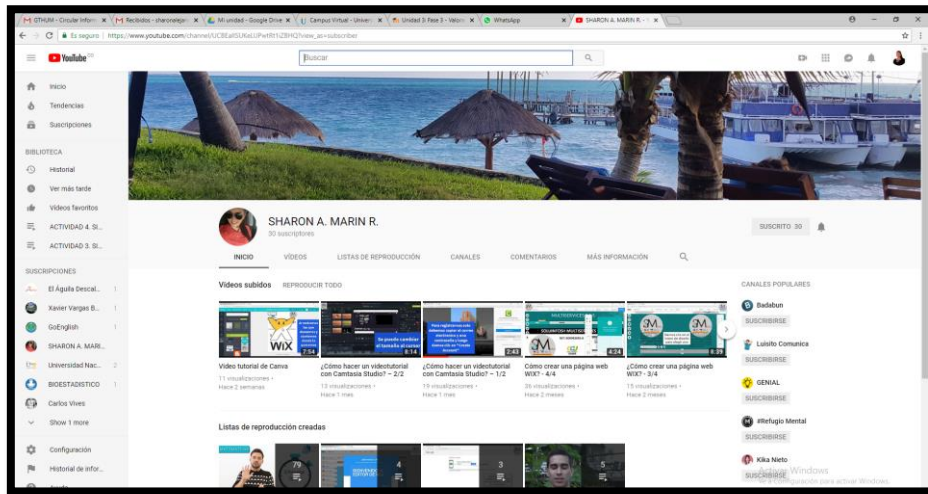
GTHUM - Circular Inform | Recibidos - sharonalejan | Mi unidad - Google Drive | Campus Virtual - Univers | Unidad 3: Fase 3 - Valora | WhatsApp | SHARON A. MARIN R. -

Es seguro | https://www.youtube.com/channel/UCBEalISUXaU3PwtRt1vZBHQ?view_as=subscriber

YouTube

Buscar

Inicio
Tendencias
Suscripciones

BIBLIOTECA
Historial
Ver más tarde
Videos favoritos
ACTIVIDAD 4. SI...
ACTIVIDAD 3. SI...

SUSCRIPCIONES
El Águila Descal... 1
Xavier Vargas B... 1
GoEnglish 1
SHARON A. MARI...
Universidad Nac... 2
BIOESTADISTICO 1
Carlos Vives
Show 1 more

Configuración
Historial de infor...

SHARON A. MARIN R.
30 suscriptores

SUSCRITO 30

INICIO VIDEOS LISTAS DE REPRODUCCIÓN CANALES COMENTARIOS MÁS INFORMACIÓN

Videos subidos REPRODUCIR TODO

WIX 2:54
Video tutorial de Canva
11 visualizaciones • Hace 2 semanas

Se puede cambiar el tamaño al cursor 8:14
¿Cómo hacer un videotutorial con Camtasia Studio? - 2/2
13 visualizaciones • Hace 1 mes

2:43
¿Cómo hacer un videotutorial con Camtasia Studio? - 1/2
19 visualizaciones • Hace 1 mes

4:24
Cómo crear una página web WIX? - 4/4
36 visualizaciones • Hace 2 meses

6:39
¿Cómo crear una página web WIX? - 3/4
15 visualizaciones • Hace 2 meses

CANALES POPULARES
Badabun
SUSCRIBIRSE
Luisito Comunica
SUSCRIBIRSE
GENIAL
SUSCRIBIRSE
#Refugio Mental
SUSCRIBIRSE
Kika Nieto
SUSCRIBIRSE

Listas de reproducción creadas

79
4
3
5

Activar Windows
Ve a Configuración para activar Windows.